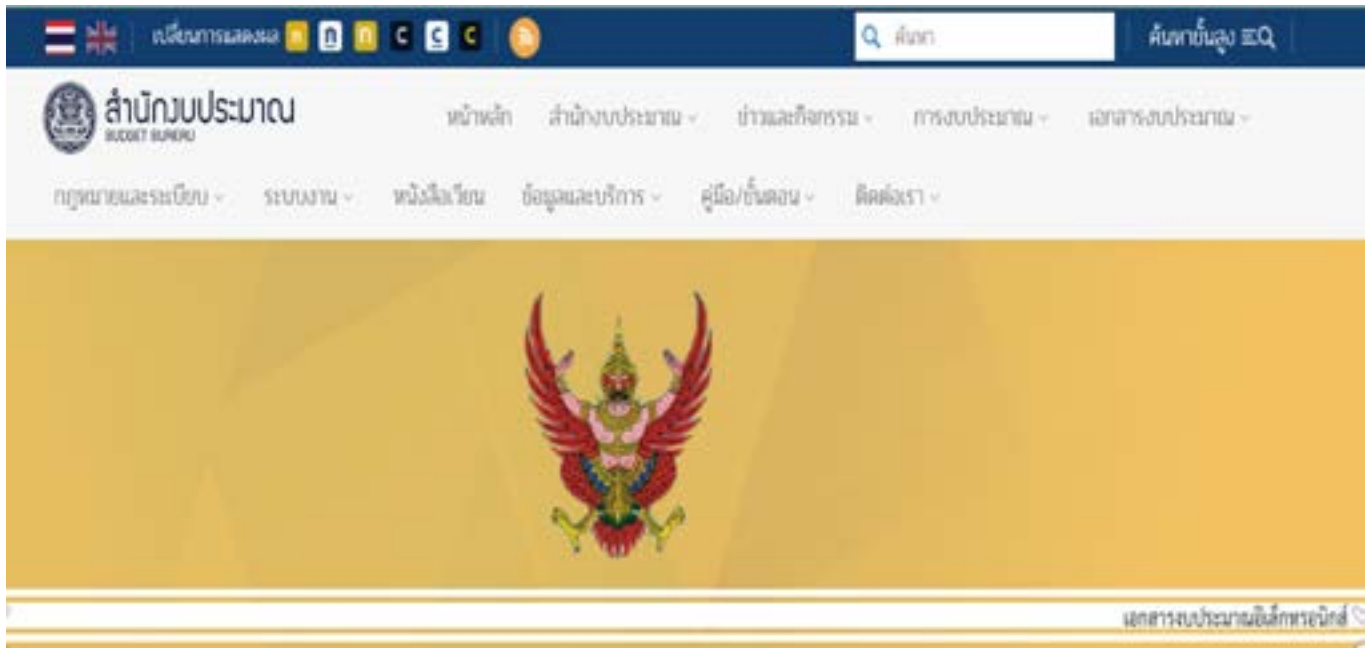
เปลี่ยนการแสดงผล ก ก ก C C C

ค้นหา

ค้นหาขั้นสูง

สำนักงบประมาณ
BUDGET BUREAU

หน้าหลัก สำนักงบประมาณ ข่าวและกิจกรรม การงบประมาณ เอกสารงบประมาณ

กฎหมายและระเบียบ ระบบงาน หนังสือเวียน ข้อมูลและบริการ คู่มือ/ขั้นตอน ติดต่อเรา

เอกสารงบประมาณอิเล็กทรอนิกส์